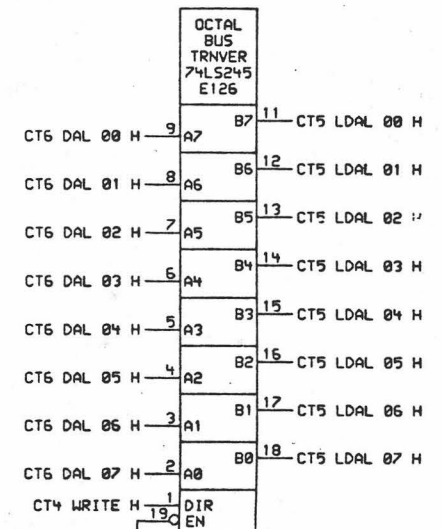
OCTAL BUS TRNVER 74LS245 E126

CT6 DAL 00 H 9 A7
B7 11 CT5 LDAL 00 H
CT6 DAL 01 H 8 A6
B6 12 CT5 LDAL 01 H
CT6 DAL 02 H 7 A5
B5 13 CT5 LDAL 02 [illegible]
CT6 DAL 03 H 6 A4
B4 14 CT5 LDAL 03 H
CT6 DAL 04 H 5 A3
B3 15 CT5 LDAL 04 H
CT6 DAL 05 H 4 A2
B2 16 CT5 LDAL 05 H
CT6 DAL 06 H 3 A1
B1 17 CT5 LDAL 06 H
CT6 DAL 07 H 2 A0
B0 18 CT5 LDAL 07 H
CT4 WRITE H 1 DIR
19 EN